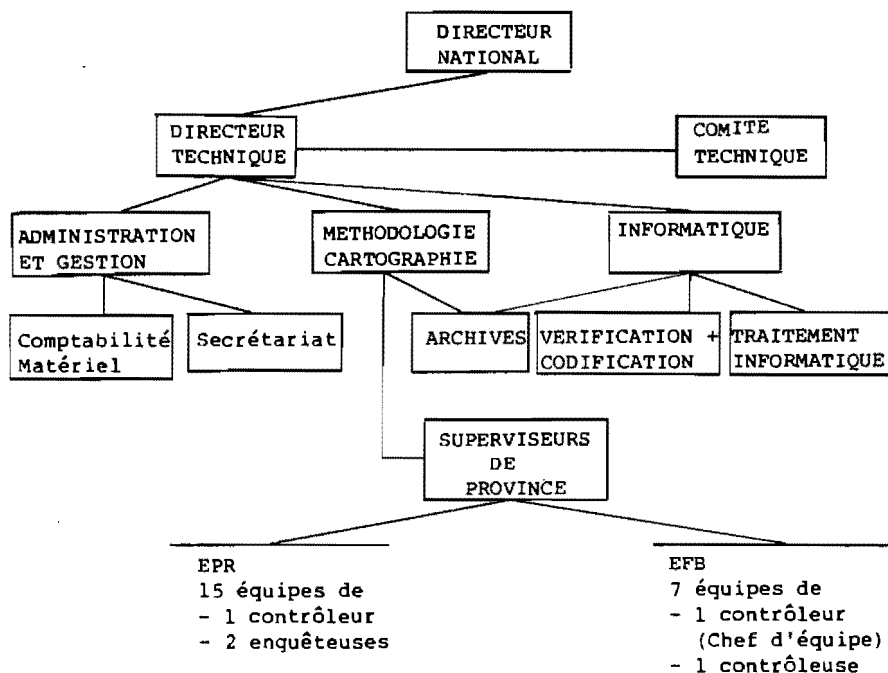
DIRECTEUR NATIONAL

DIRECTEUR TECHNIQUE

COMITE TECHNIQUE

ADMINISTRATION ET GESTION

METHODOLOGIE CARTOGRAPHIE

INFORMATIQUE

Comptabilité Matériel

Secrétariat

ARCHIVES

VERIFICATION + CODIFICATION

TRAITEMENT INFORMATIQUE

SUPERVISEURS DE PROVINCE

EPR
15 équipes de
- 1 contrôleur
- 2 enquêteuses

EFB
7 équipes de
- 1 contrôleur (Chef d'équipe)
- 1 contrôleuse